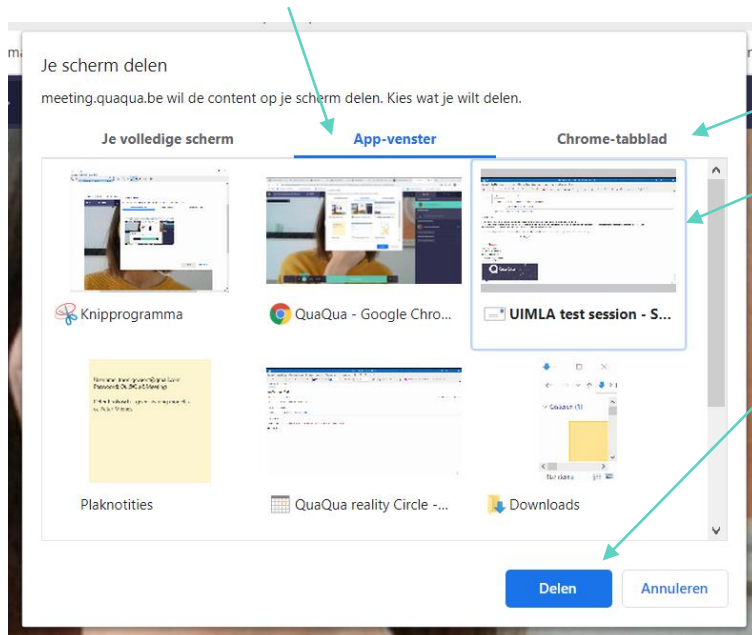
Je scherm delen

meeting.quaqua.be wil de content op je scherm delen. Kies wat je wilt delen.

Je volledige scherm

App-venster

Chrome-tabblad

Knipprogramma

QuaQua - Google Chro...

UIMLA test session - S...

Plaknotities

QuaQua reality Circle -...

Downloads

Delen

Annuleren